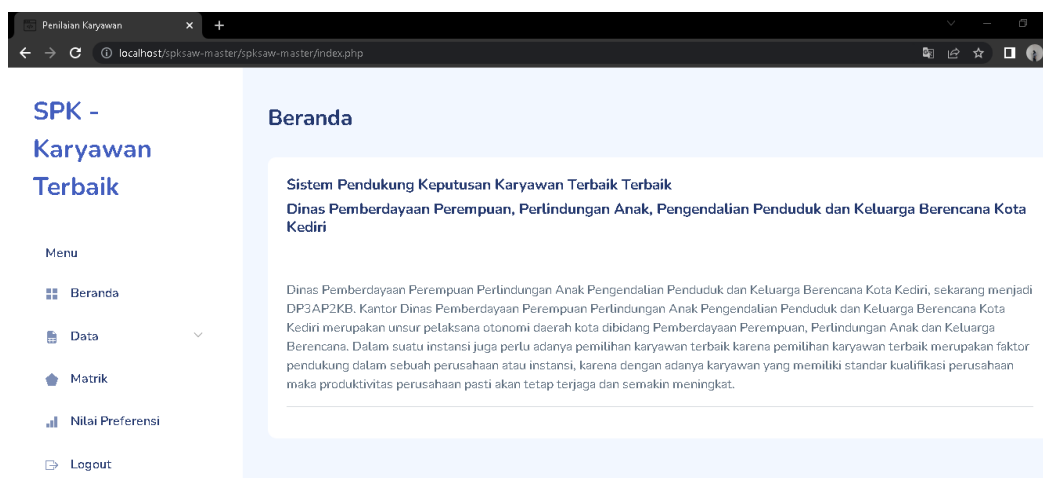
Penilaian Karyawan
×
+
localhost/spksaw-master/spksaw-master/index.php

SPK - Karyawan Terbaik

Menu

Beranda

Data

Matrik

Nilai Preferensi

Logout

Beranda

Sistem Pendukung Keputusan Karyawan Terbaik Terbaik

Dinas Pemberdayaan Perempuan, Perlindungan Anak, Pengendalian Penduduk dan Keluarga Berencana Kota Kediri

Dinas Pemberdayaan Perempuan Perlindungan Anak Pengendalian Penduduk dan Keluarga Berencana Kota Kediri, sekarang menjadi DP3AP2KB. Kantor Dinas Pemberdayaan Perempuan Perlindungan Anak Pengendalian Penduduk dan Keluarga Berencana Kota Kediri merupakan unsur pelaksana otonomi daerah kota dibidang Pemberdayaan Perempuan, Perlindungan Anak dan Keluarga Berencana. Dalam suatu instansi juga perlu adanya pemilihan karyawan terbaik karena pemilihan karyawan terbaik merupakan faktor pendukung dalam sebuah perusahaan atau instansi, karena dengan adanya karyawan yang memiliki standar kualifikasi perusahaan maka produktivitas perusahaan pasti akan tetap terjaga dan semakin meningkat.